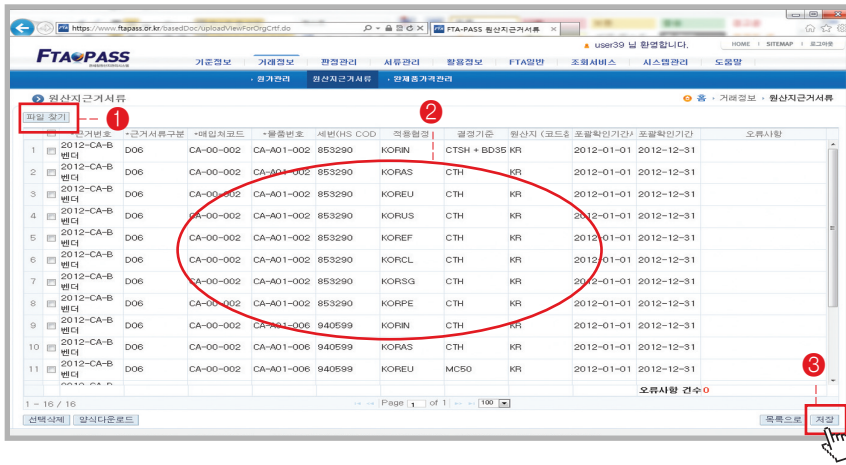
https://www.ftapass.or.kr/basedDoc/uploadViewForOrgCrtf.do

FTA-PASS 원산지근거서류

user39 님 환영합니다.

HOME | SITEMAP | 로그아웃

FTA PASS

기준정보 | 거래정보 | 판정관리 | 서류관리 | 활용정보 | FTA일반 | 조회서비스 | 시스템관리 | 도움말

· 원가관리 | 원산지근거서류 | · 완제품가격관리

원산지근거서류

홈 › 거래정보 › 원산지근거서류

파일 찾기

1

2

| | | *근거번호 | *근거서류구분 | *매입처코드 | *물품번호 | 세번(HS COD | 적용협정 | 결정기준 | 원산지 (코드) | 포괄확인기간시 | 포괄확인기간 | 오류사항 |
|---|---|---|---|---|---|---|---|---|---|---|---|---|
| 1 | | 2012-CA-B 벤더 | D06 | CA-00-002 | CA-A01-002 | 853290 | KORIN | CTSH + BD35 | KR | 2012-01-01 | 2012-12-31 | |
| 2 | | 2012-CA-B 벤더 | D06 | CA-00-002 | CA-A01-002 | 853290 | KORAS | CTH | KR | 2012-01-01 | 2012-12-31 | |
| 3 | | 2012-CA-B 벤더 | D06 | CA-00-002 | CA-A01-002 | 853290 | KOREU | CTH | KR | 2012-01-01 | 2012-12-31 | |
| 4 | | 2012-CA-B 벤더 | D06 | CA-00-002 | CA-A01-002 | 853290 | KORUS | CTH | KR | 2012-01-01 | 2012-12-31 | |
| 5 | | 2012-CA-B 벤더 | D06 | CA-00-002 | CA-A01-002 | 853290 | KOREF | CTH | KR | 2012-01-01 | 2012-12-31 | |
| 6 | | 2012-CA-B 벤더 | D06 | CA-00-002 | CA-A01-002 | 853290 | KORCL | CTH | KR | 2012-01-01 | 2012-12-31 | |
| 7 | | 2012-CA-B 벤더 | D06 | CA-00-002 | CA-A01-002 | 853290 | KORSG | CTH | KR | 2012-01-01 | 2012-12-31 | |
| 8 | | 2012-CA-B 벤더 | D06 | CA-00-002 | CA-A01-002 | 853290 | KORPE | CTH | KR | 2012-01-01 | 2012-12-31 | |
| 9 | | 2012-CA-B 벤더 | D06 | CA-00-002 | CA-A01-006 | 940599 | KORIN | CTH | KR | 2012-01-01 | 2012-12-31 | |
| 10 | | 2012-CA-B 벤더 | D06 | CA-00-002 | CA-A01-006 | 940599 | KORAS | CTH | KR | 2012-01-01 | 2012-12-31 | |
| 11 | | 2012-CA-B 벤더 | D06 | CA-00-002 | CA-A01-006 | 940599 | KOREU | MC50 | KR | 2012-01-01 | 2012-12-31 | |

3

오류사항 건수0

1 - 16 / 16

Page 1 of 1 100

선택삭제 | 양식다운로드

목록으로 | 저장